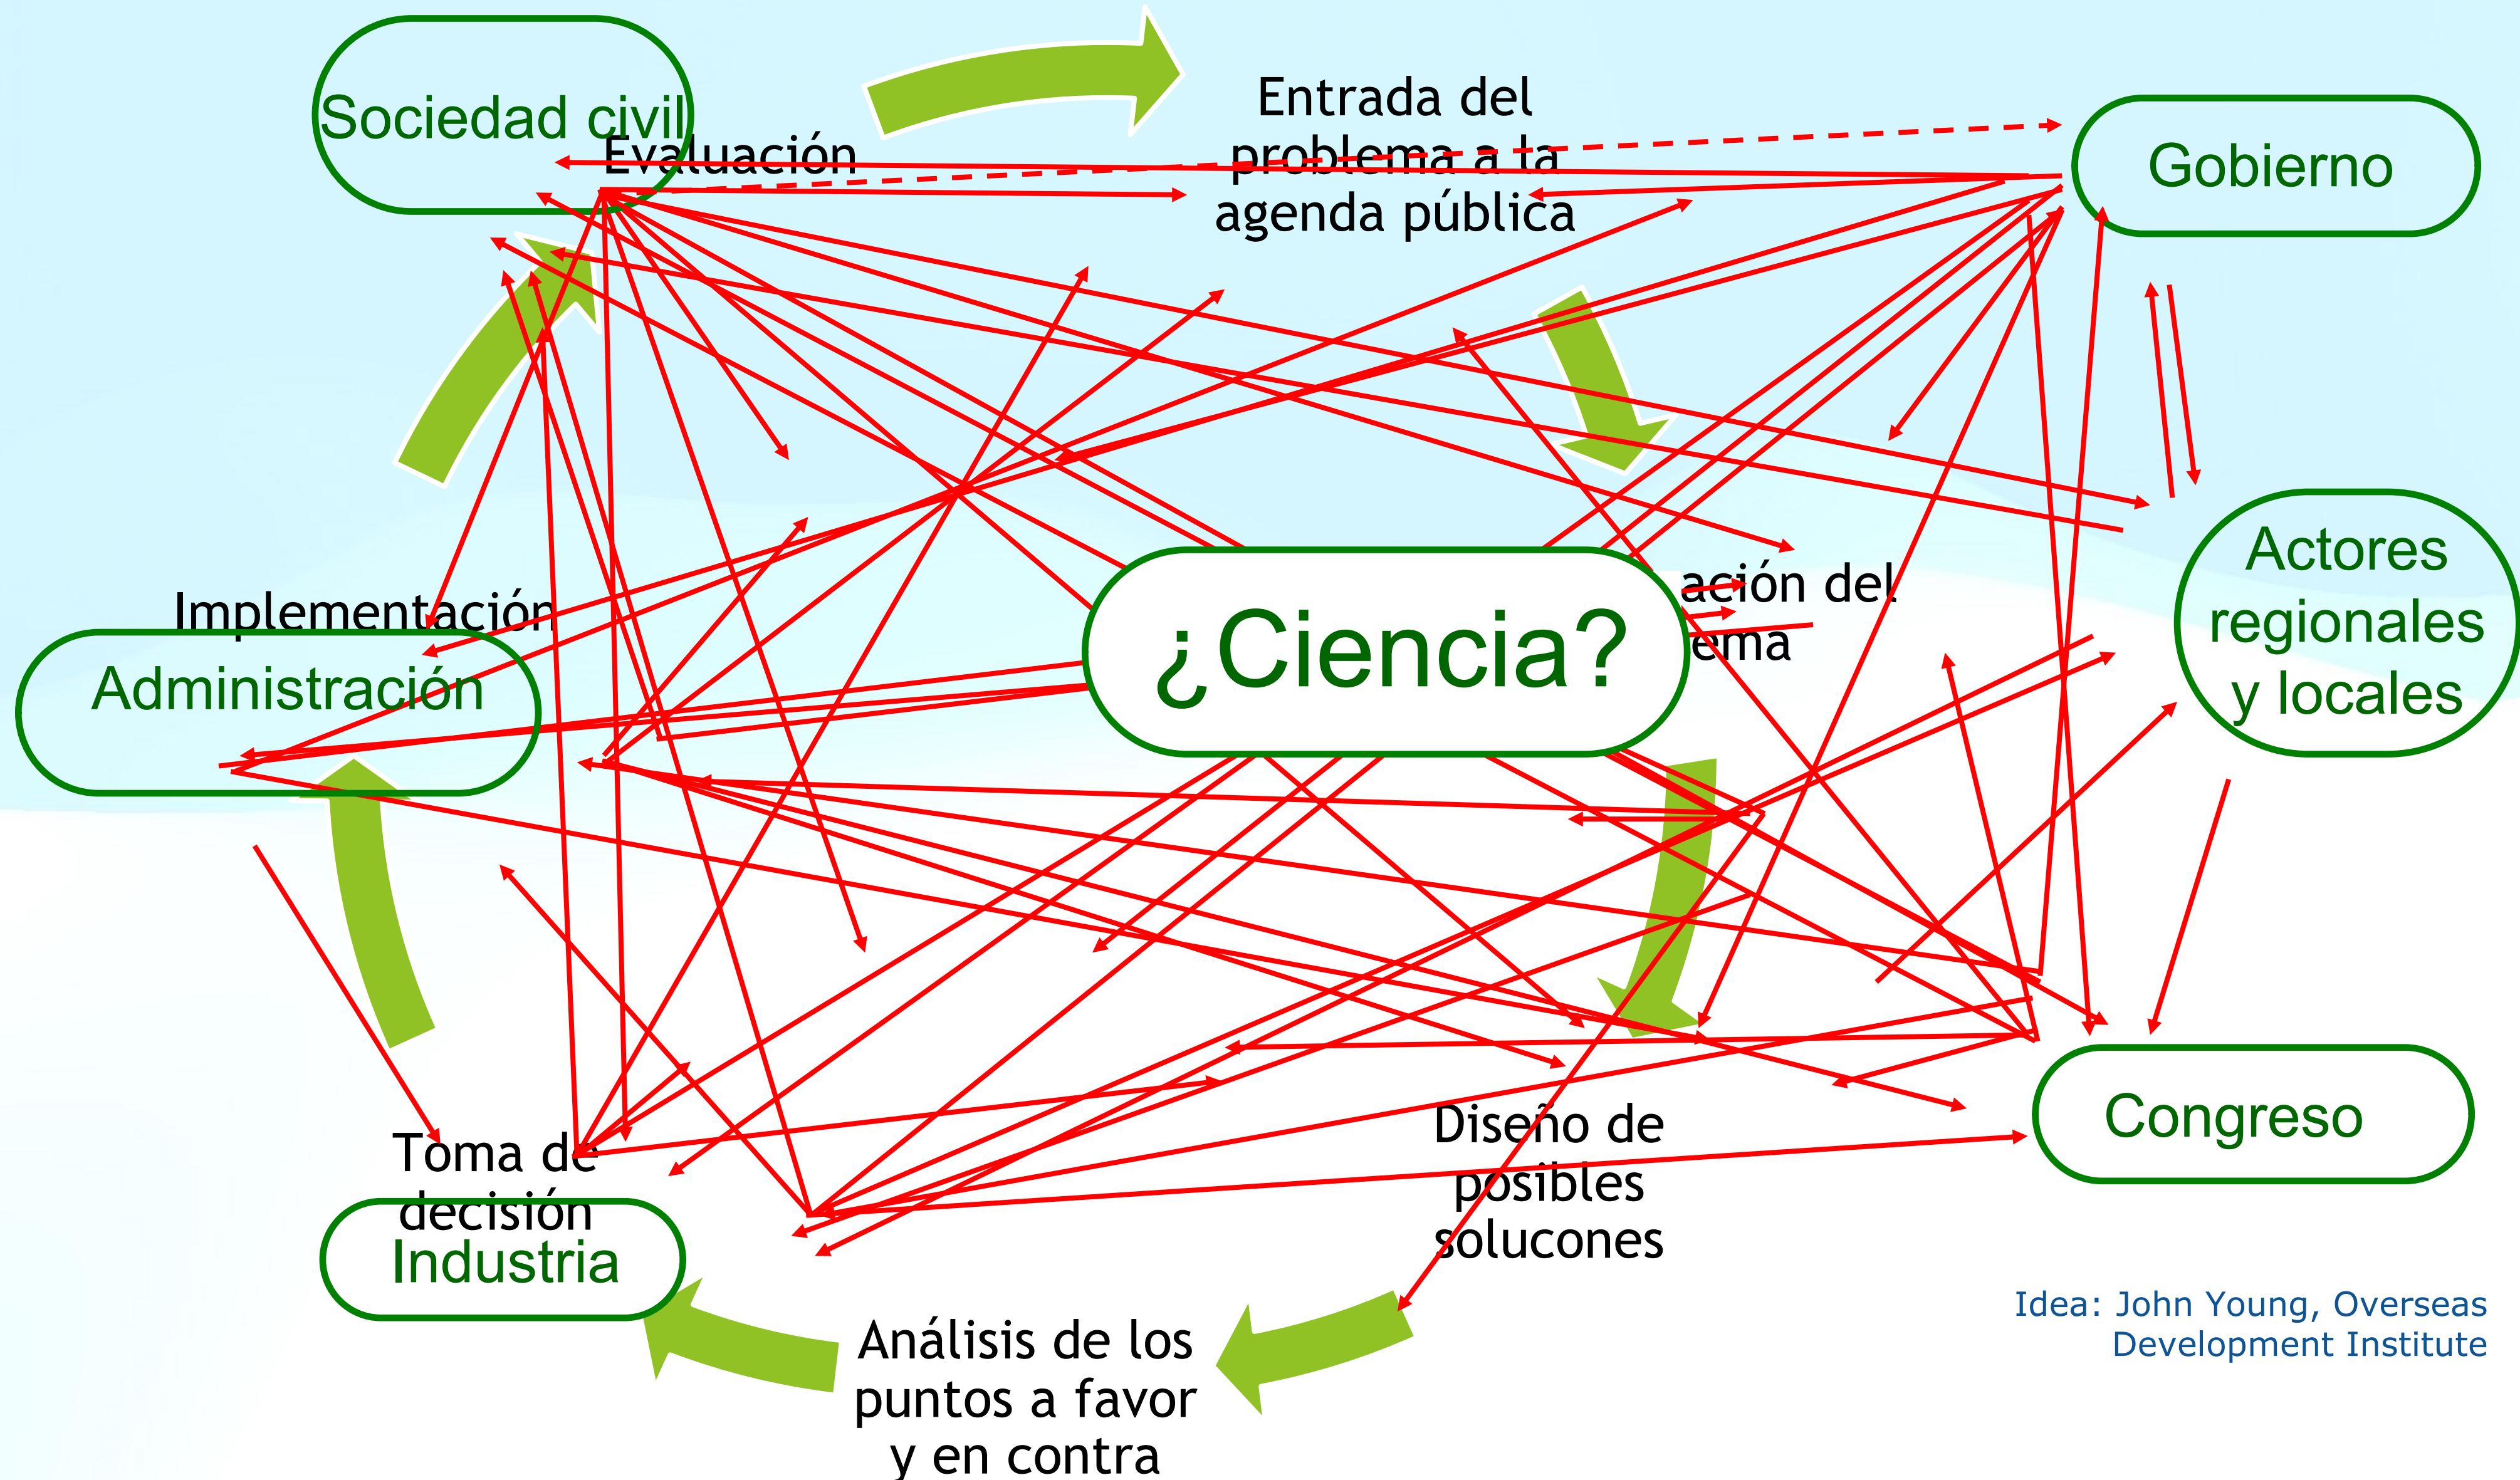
Sociedad civil

Evaluación

Entrada del problema a la agenda pública

Gobierno

Actores regionales y locales

¿Ciencia?

ación del ema

Implementación

Administración

Toma de decisión

Industria

Diseño de posibles solucones

Congreso

Análisis de los puntos a favor y en contra

Idea: John Young, Overseas Development Institute